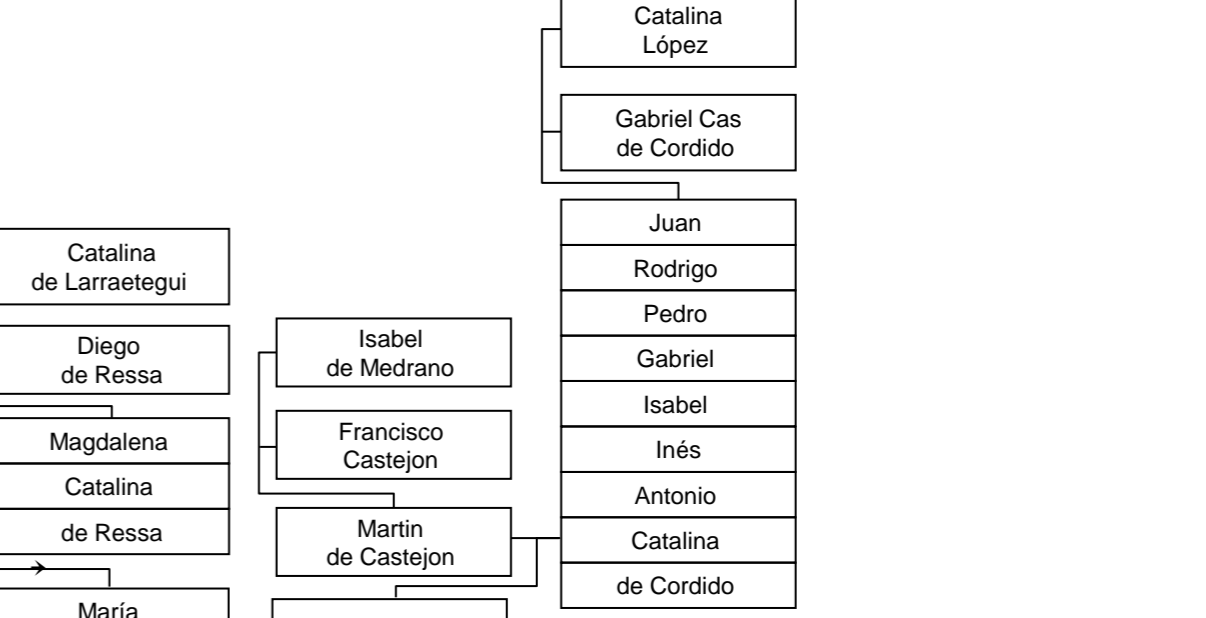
Catalina López

Gabriel Cas de Cordido

Juan

Rodrigo

Pedro

Gabriel

Isabel

Inés

Antonio

Catalina

de Cordido

Catalina de Larraetegui

Diego de Ressa

Magdalena

Catalina

de Ressa

María

Isabel de Medrano

Francisco Castejon

Martin de Castejon